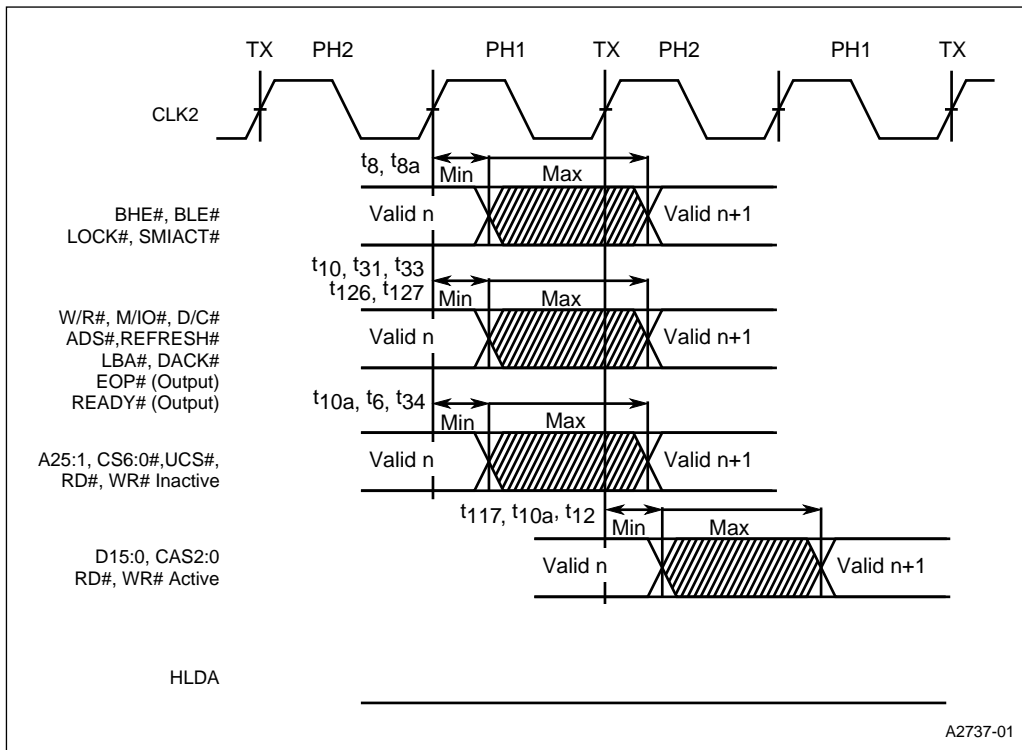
TX PH2 PH1 TX PH2 PH1 TX

CLK2

$t_8$, $t_{8a}$
Min Max

BHE#, BLE#
LOCK#, SMIACT#

Valid n Valid n+1

$t_{10}$, $t_{31}$, $t_{33}$
$t_{126}$, $t_{127}$
Min Max

W/R#, M/IO#, D/C#
ADS#,REFRESH#
LBA#, DACK#
EOP# (Output)
READY# (Output)

Valid n Valid n+1

$t_{10a}$, $t_6$, $t_{34}$
Min Max

A25:1, CS6:0#,UCS#,
RD#, WR# Inactive

Valid n Valid n+1

$t_{117}$, $t_{10a}$, $t_{12}$
Min Max

D15:0, CAS2:0
RD#, WR# Active

Valid n Valid n+1

HLDA

A2737-01